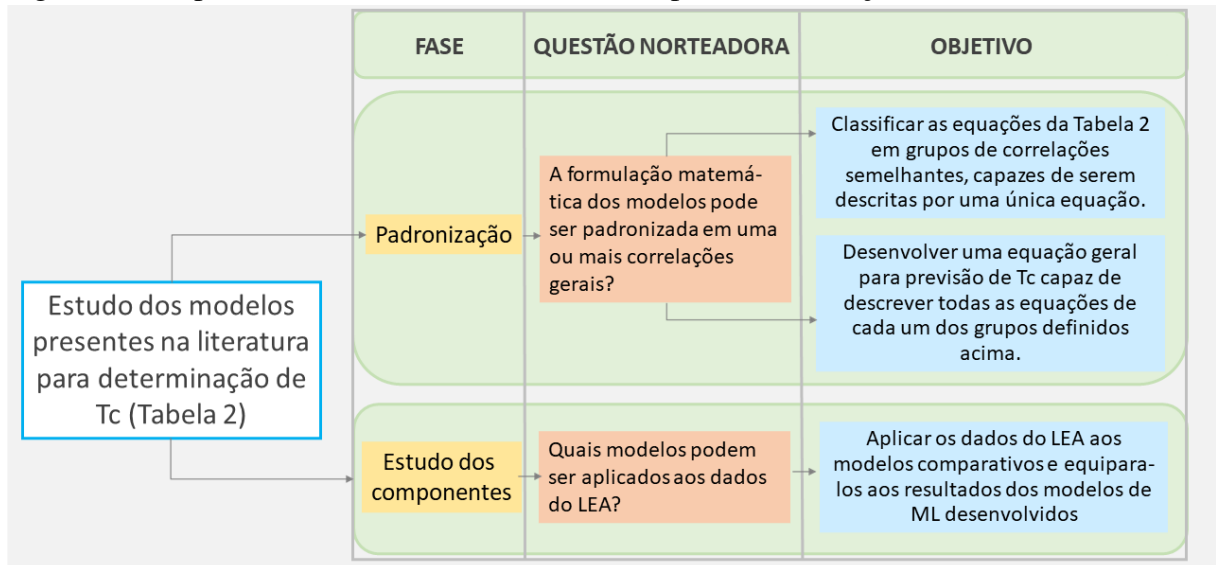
Estudo dos modelos presentes na literatura para determinação de Tc (Tabela 2)

| FASE | QUESTÃO NORTEADORA | OBJETIVO |
|---|---|---|
| Padronização | A formulação matemática dos modelos pode ser padronizada em uma ou mais correlações gerais? | Classificar as equações da Tabela 2 em grupos de correlações semelhantes, capazes de serem descritas por uma única equação. |
| | | Desenvolver uma equação geral para previsão de Tc capaz de descrever todas as equações de cada um dos grupos definidos acima. |
| Estudo dos componentes | Quais modelos podem ser aplicados aos dados do LEA? | Aplicar os dados do LEA aos modelos comparativos e equipará-los aos resultados dos modelos de ML desenvolvidos |